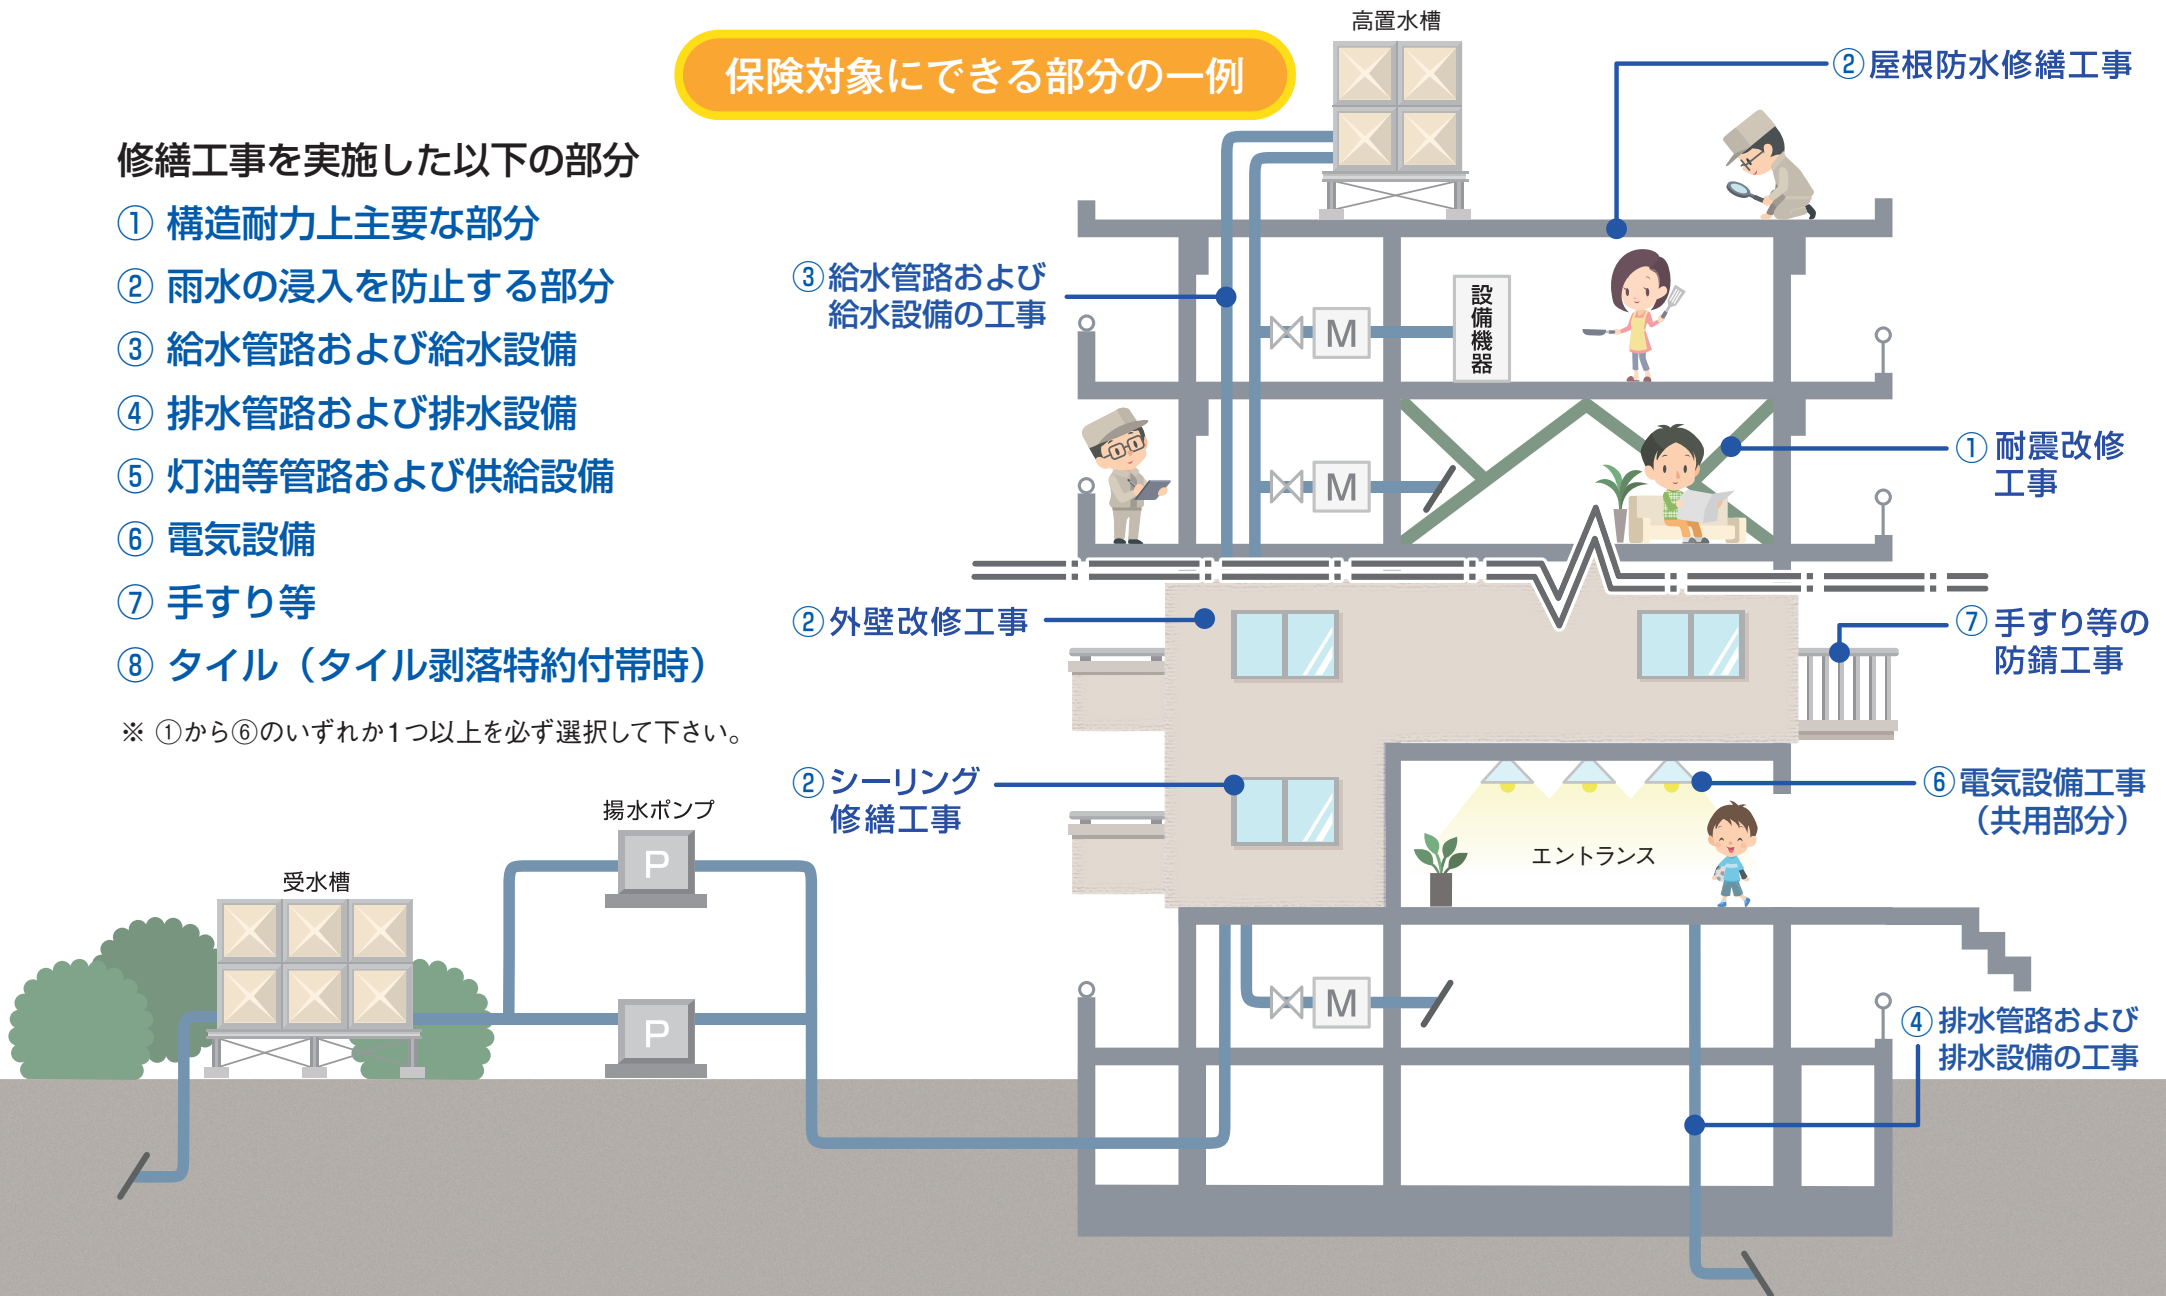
保険対象にできる部分の一例

修繕工事を実施した以下の部分
① 構造耐力上主要な部分
② 雨水の浸入を防止する部分
③ 給水管路および給水設備
④ 排水管路および排水設備
⑤ 灯油等管路および供給設備
⑥ 電気設備
⑦ 手すり等
⑧ タイル（タイル剥落特約付帯時）

※ ①から⑥のいずれか1つ以上を必ず選択して下さい。

高置水槽
②屋根防水修繕工事
③給水管路および給水設備の工事
M
設備機器
M
①耐震改修工事
②外壁改修工事
⑦手すり等の防錆工事
②シーリング修繕工事
⑥電気設備工事（共用部分）
エントランス
揚水ポンプ
P
受水槽
P
M
④排水管路および排水設備の工事